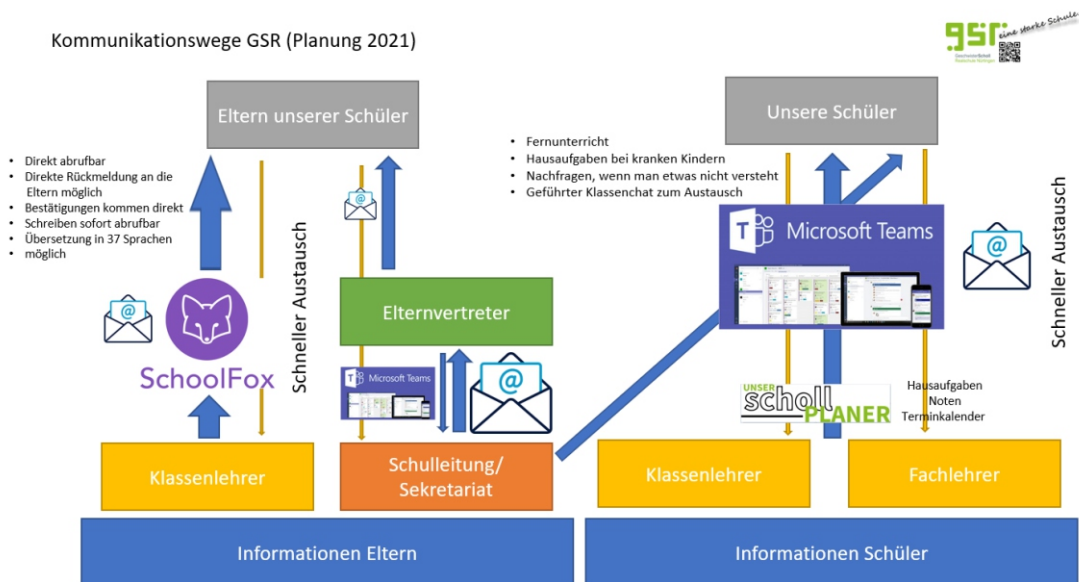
Kommunikationswege GSR (Planung 2021)

gsr eine starke Schule

Eltern unserer Schüler

- Direkt abrufbar
- Direkte Rückmeldung an die Eltern möglich
- Bestätigungen kommen direkt
- Schreiben sofort abrufbar
- Übersetzung in 37 Sprachen
- möglich

SchoolFox

Schneller Austausch

Elternvertreter

Microsoft Teams

Klassenlehrer

Schulleitung/ Sekretariat

Informationen Eltern

Unsere Schüler

- Fernunterricht
- Hausaufgaben bei kranken Kindern
- Nachfragen, wenn man etwas nicht versteht
- Geführter Klassenchat zum Austausch

Microsoft Teams

Schneller Austausch

UNSER scholl PLANER

Hausaufgaben
Noten
Terminkalender

Klassenlehrer

Fachlehrer

Informationen Schüler